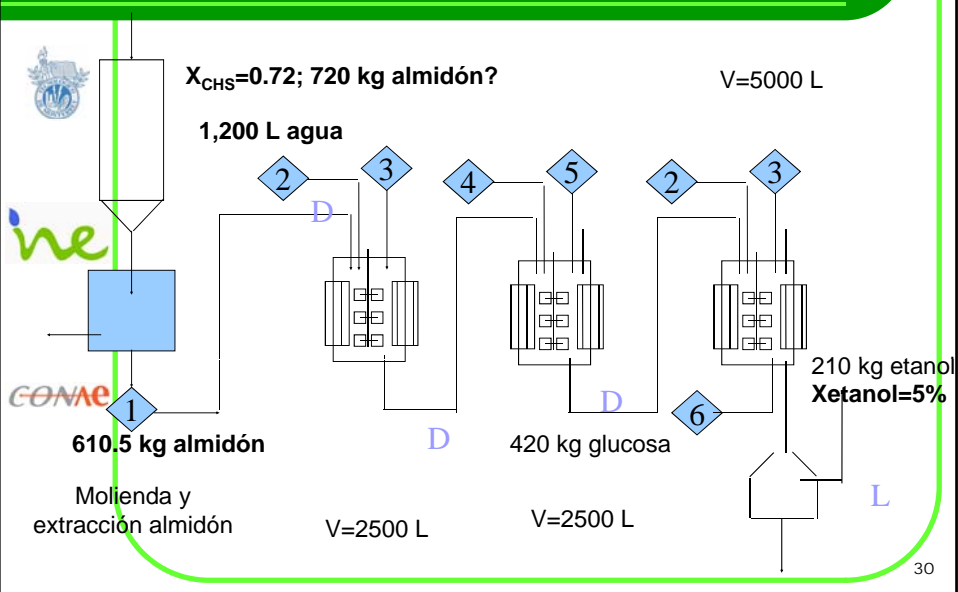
$X_{CHS}$=0.72; 720 kg almidón?

V=5000 L

1,200 L agua

2
3
4
5
2
3

D

ne

CONAE

1

610.5 kg almidón

D

420 kg glucosa

D

6

210 kg etanol
Xetanol=5%

L

Molienda y extracción almidón

V=2500 L

V=2500 L

30